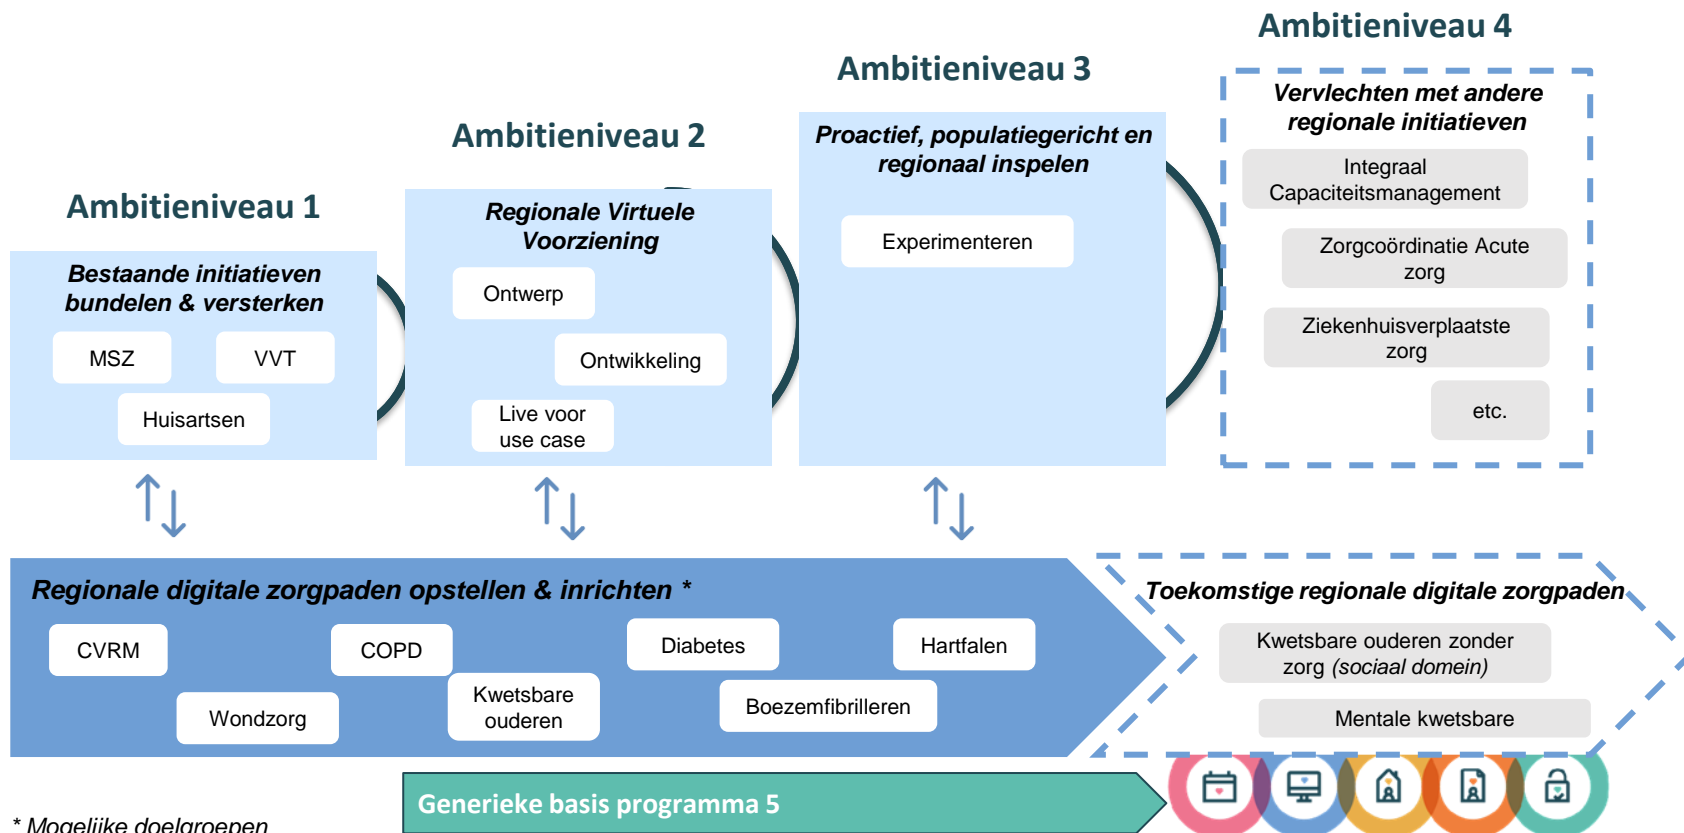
Ambitieniveau 1

Bestaande initiatieven bundelen & versterken

MSZ

VVT

Huisartsen

Ambitieniveau 2

Regionale Virtuele Voorziening

Ontwerp

Ontwikkeling

Live voor use case

Ambitieniveau 3

Proactief, populatiegericht en regionaal inspelen

Experimenteren

Ambitieniveau 4

Vervlechten met andere regionale initiatieven

Integraal Capaciteitsmanagement

Zorgcoördinatie Acute zorg

Ziekenhuisverplaatste zorg

etc.

Regionale digitale zorgpaden opstellen & inrichten *

CVRM

COPD

Diabetes

Hartfalen

Wondzorg

Kwetsbare ouderen

Boezemfibrilleren

Toekomstige regionale digitale zorgpaden

Kwetsbare ouderen zonder zorg (sociaal domein)

Mentale kwetsbare

Generieke basis programma 5

* Mogelijke doelgroepen